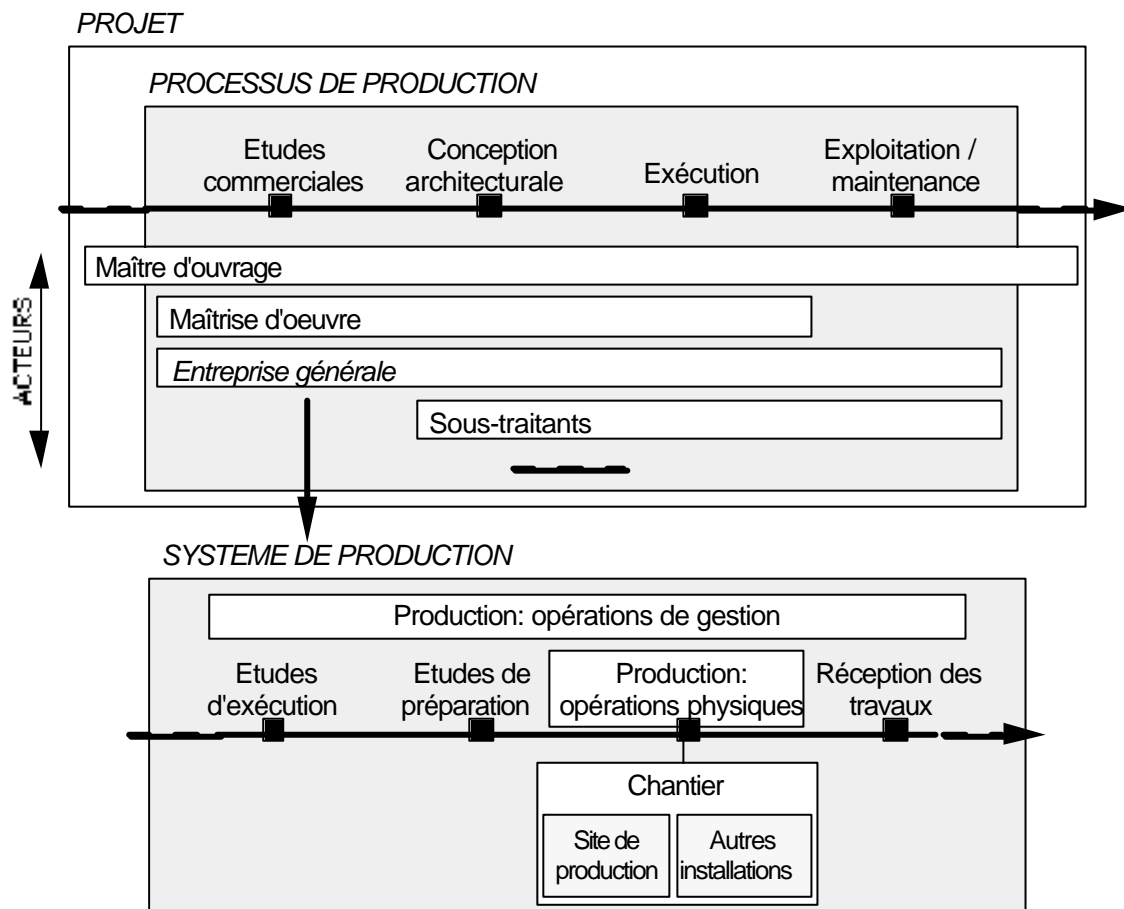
PROJET

PROCESSUS DE PRODUCTION

Etudes commerciales

Conception architecturale

Exécution

Exploitation / maintenance

ACTEURS

Maître d'ouvrage

Maîtrise d'oeuvre

Entreprise générale

Sous-traitants

SYSTEME DE PRODUCTION

Production: opérations de gestion

Etudes d'exécution

Etudes de préparation

Production: opérations physiques

Réception des travaux

Chantier

Site de production

Autres installations